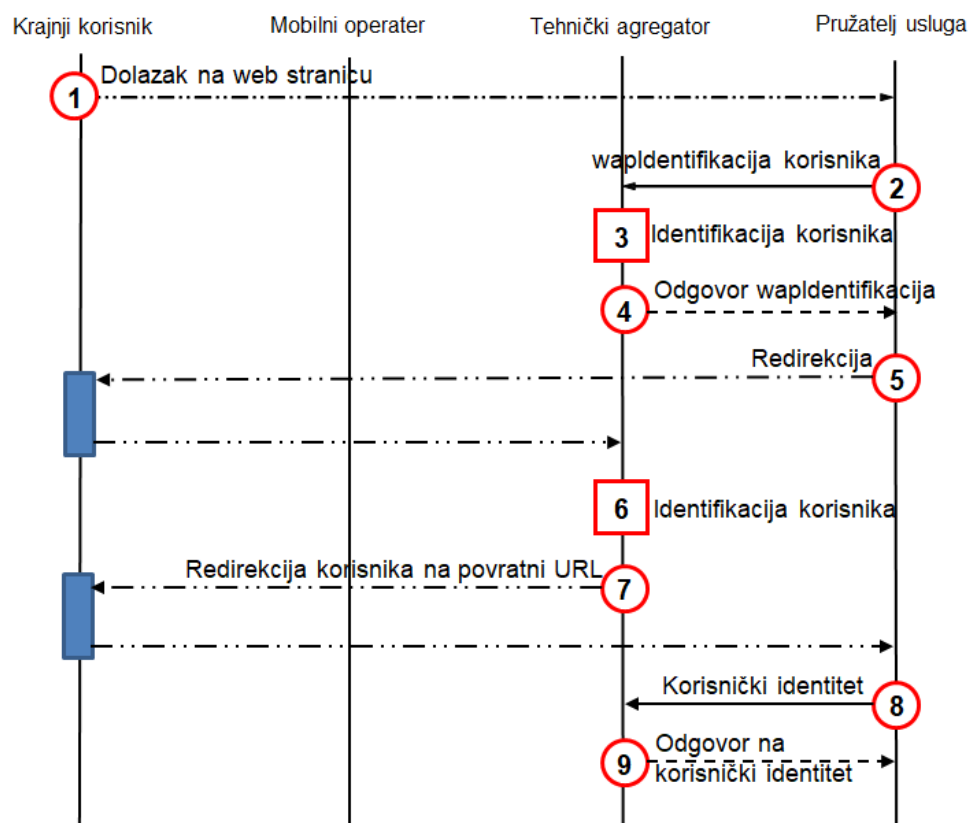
Krajnji korisnik

Mobilni operater

Tehnički agregator

Pružatelj usluga

1 Dolazak na web stranicu

wapIdentifikacija korisnika 2

3 Identifikacija korisnika

4 Odgovor wapIdentifikacija

Redirekcija 5

6 Identifikacija korisnika

Redirekcija korisnika na povratni URL 7

Korisnički identitet 8

9 Odgovor na korisnički identitet